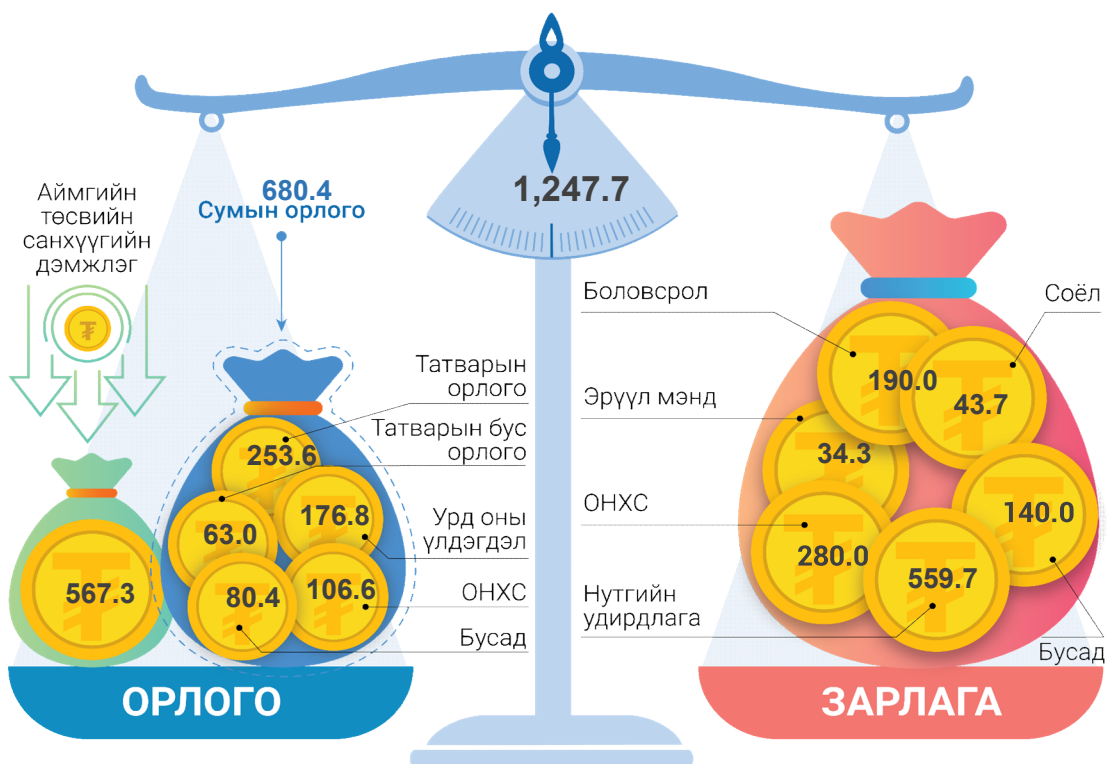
1,247.7

Аймгийн төсвийн санхүүгийн дэмжлэг

567.3

680.4
Сумын орлого

Татварын орлого
253.6

Татварын бус орлого
63.0

176.8
Урд оны үлдэгдэл

80.4
106.6
ОНХС

Бусад

ОРЛОГО

Боловсрол
190.0

Соёл
43.7

Эрүүл мэнд
34.3

ОНХС
280.0

140.0

Нутгийн удирдлага
559.7

Бусад

ЗАРЛАГА